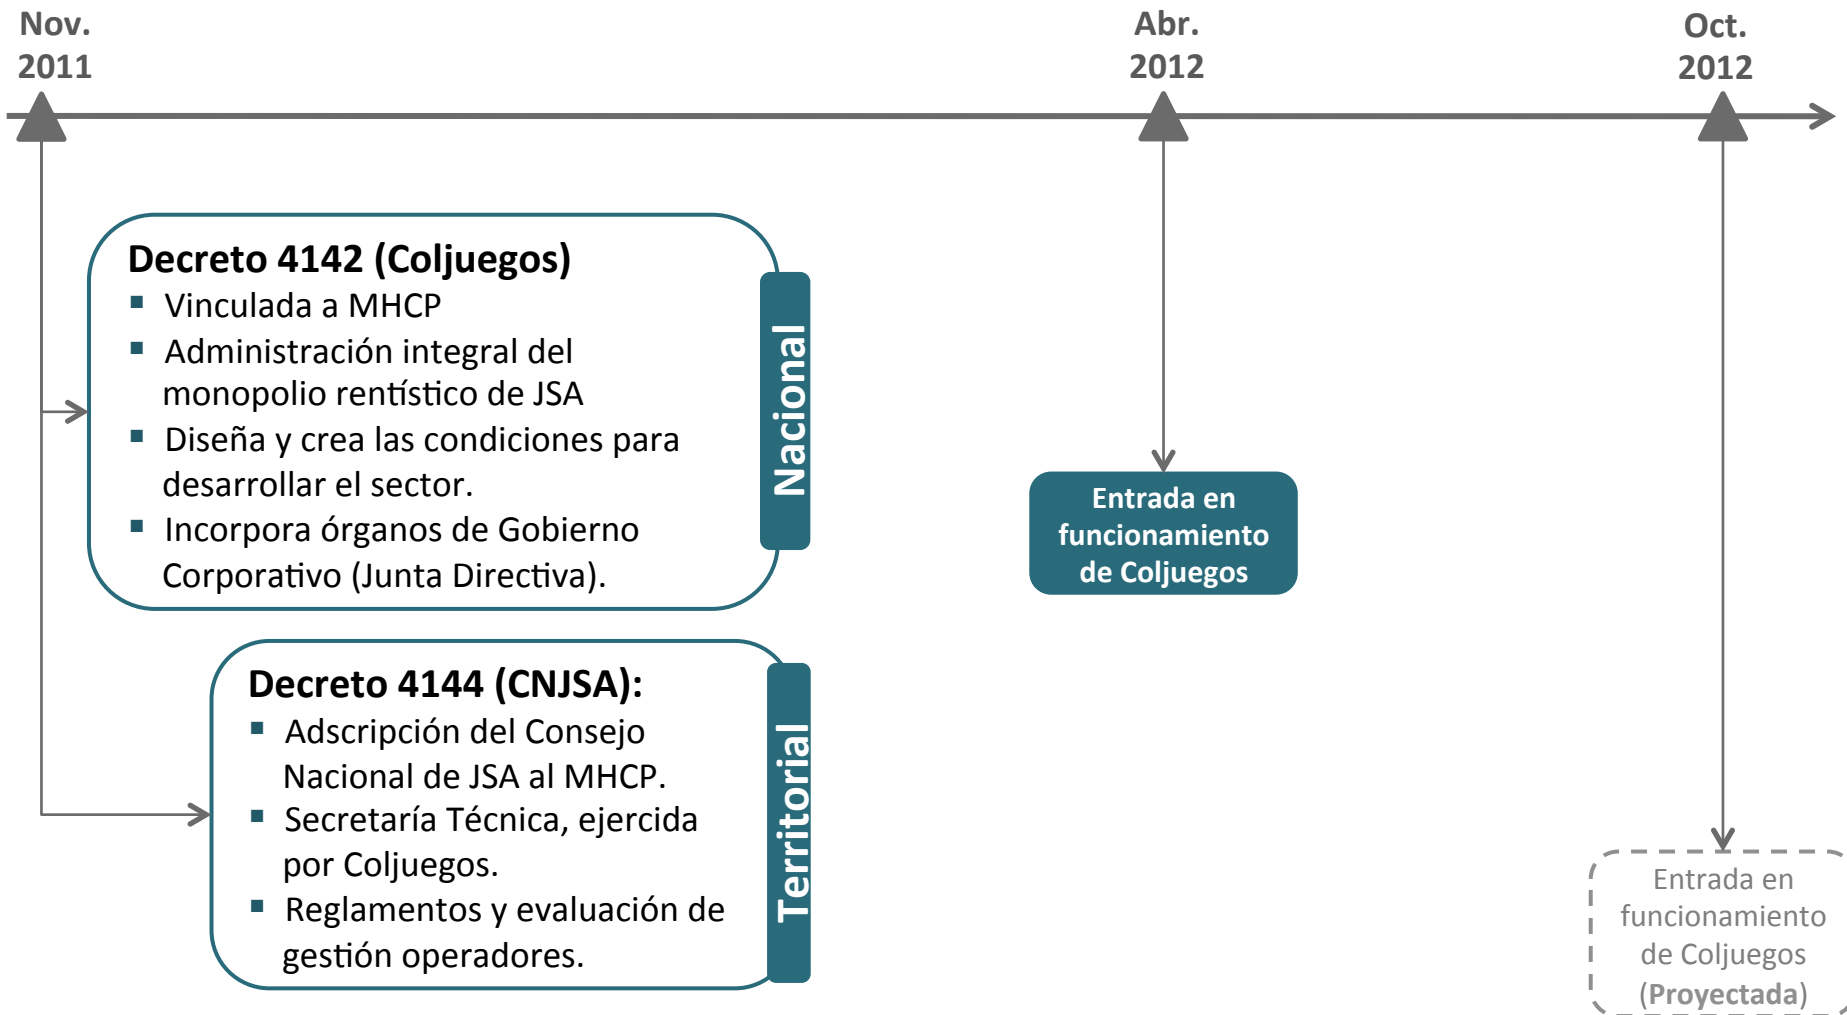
Nov. 2011

Abr. 2012

Oct. 2012

Decreto 4142 (Coljuegos)
- Vinculada a MHCP
- Administración integral del monopolio rentístico de JSA
- Diseña y crea las condiciones para desarrollar el sector.
- Incorpora órganos de Gobierno Corporativo (Junta Directiva).

Nacional

Decreto 4144 (CNJSA):
- Adscripción del Consejo Nacional de JSA al MHCP.
- Secretaría Técnica, ejercida por Coljuegos.
- Reglamentos y evaluación de gestión operadores.

Territorial

Entrada en funcionamiento de Coljuegos

Entrada en funcionamiento de Coljuegos (Proyectada)